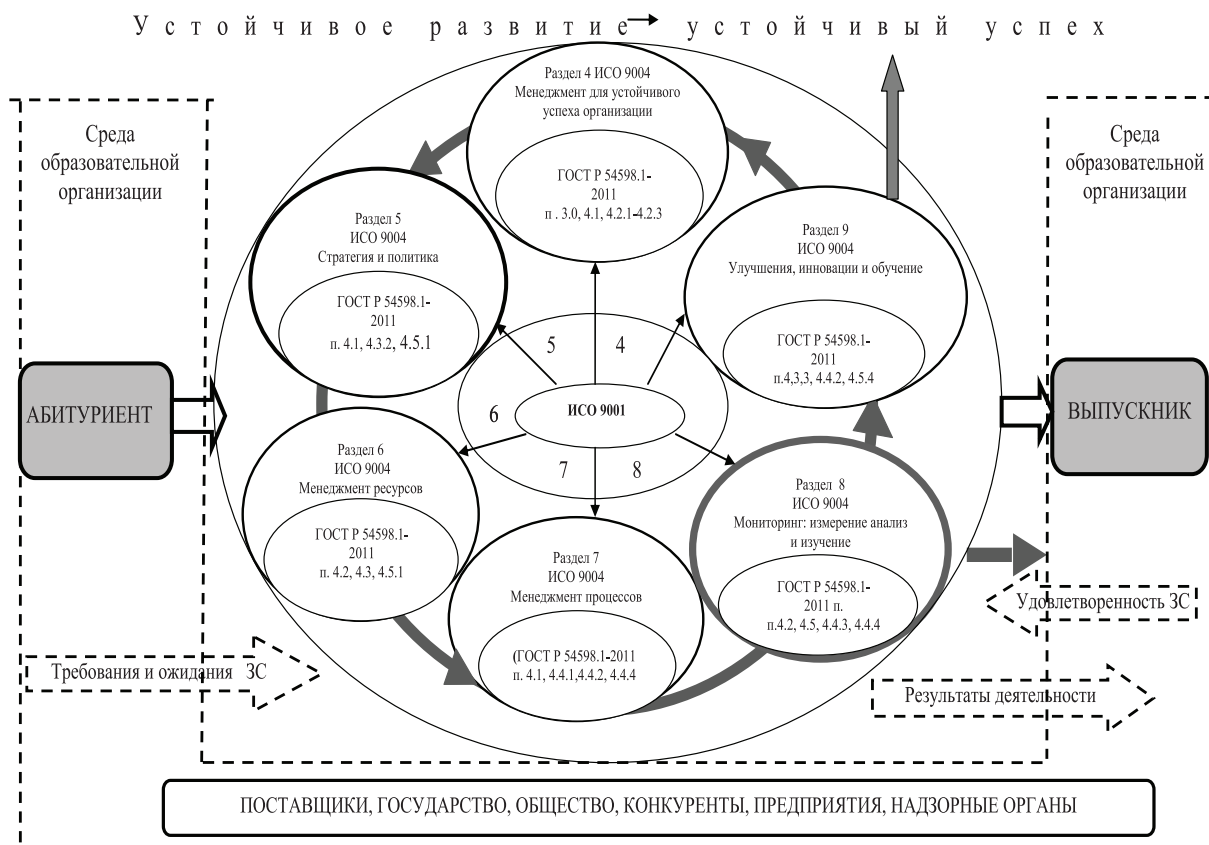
Устойчивое развитие → устойчивый успех

Среда образовательной организации

Раздел 4 ИСО 9004 Менеджмент для устойчивого успеха организации

ГОСТ Р 54598.1-2011 п . 3.0, 4.1, 4.2.1-4.2.3

Среда образовательной организации

Раздел 5 ИСО 9004 Стратегия и политика

ГОСТ Р 54598.1-2011 п. 4.1, 4.3.2, 4.5.1

Раздел 9 ИСО 9004 Улучшения, инновации и обучение

ГОСТ Р 54598.1-2011 п.4,3,3, 4.4.2, 4.5.4

5

4

АБИТУРИЕНТ

6

ИСО 9001

ВЫПУСКНИК

7

8

Раздел 6 ИСО 9004 Менеджмент ресурсов

ГОСТ Р 54598.1-2011 п. 4.2, 4.3, 4.5.1

Раздел 8 ИСО 9004 Мониторинг: измерение анализ и изучение

Раздел 7 ИСО 9004 Менеджмент процессов

ГОСТ Р 54598.1-2011 п. п.4.2, 4.5, 4.4.3, 4.4.4

Удовлетворенность ЗС

(ГОСТ Р 54598.1-2011 п. 4.1, 4.4.1,4.4.2, 4.4.4

Требования и ожидания ЗС

Результаты деятельности

ПОСТАВЩИКИ, ГОСУДАРСТВО, ОБЩЕСТВО, КОНКУРЕНТЫ, ПРЕДПРИЯТИЯ, НАДЗОРНЫЕ ОРГАНЫ